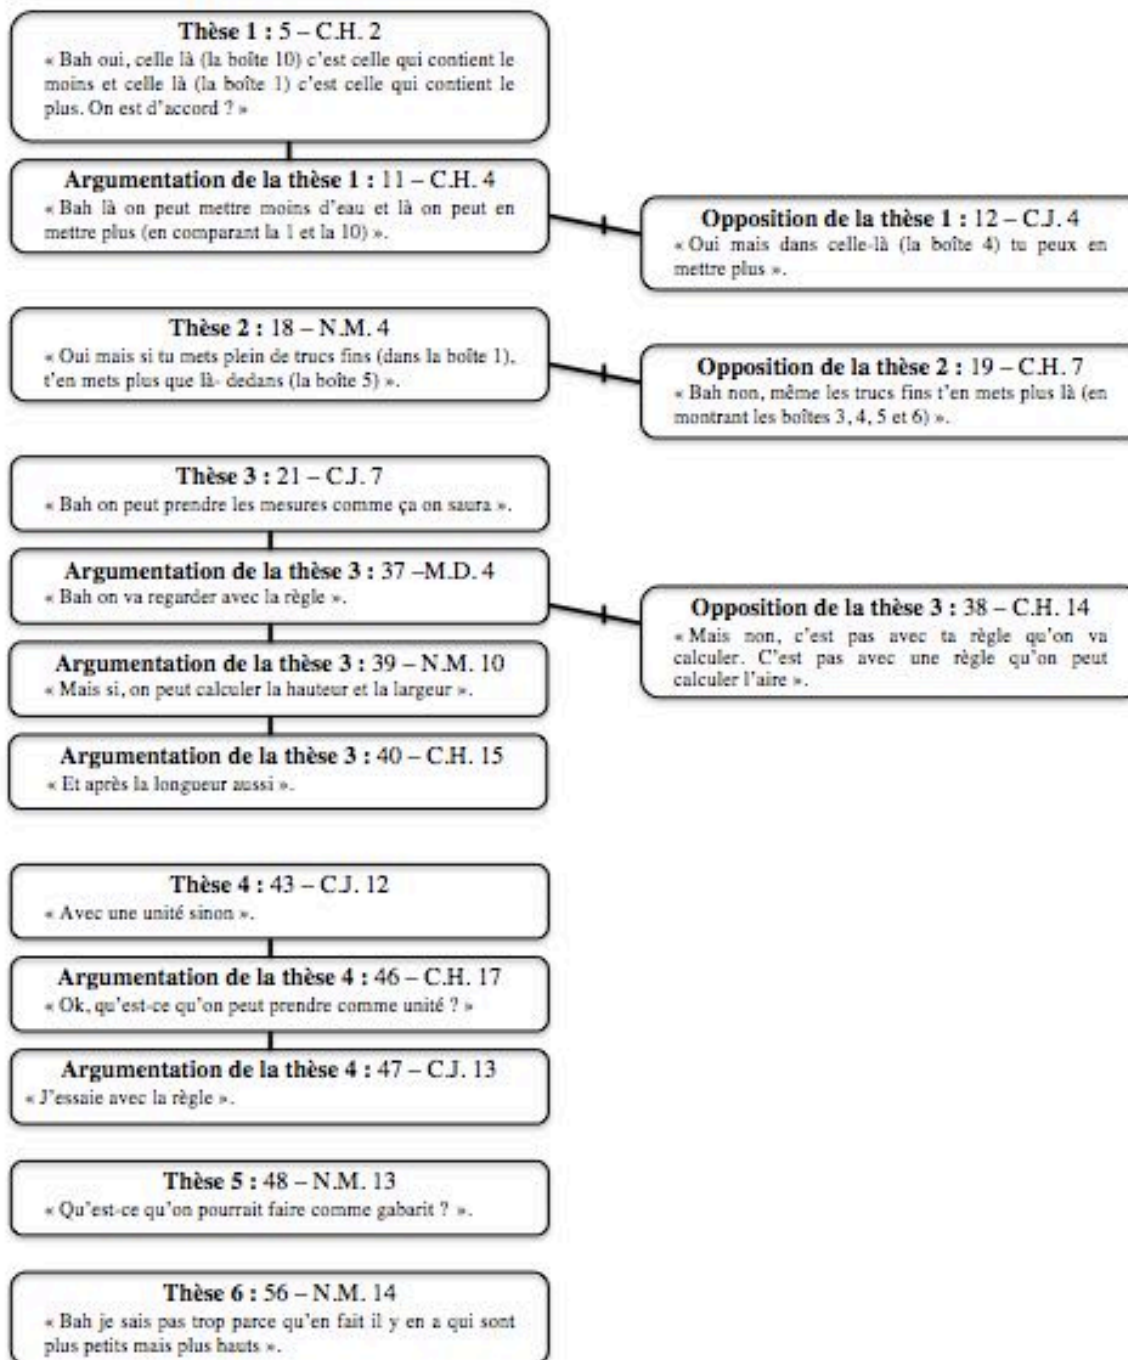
**Thèse 1 :** 5 – C.H. 2
« Bah oui, celle là (la boîte 10) c'est celle qui contient le moins et celle là (la boîte 1) c'est celle qui contient le plus. On est d'accord ? »

**Argumentation de la thèse 1 :** 11 – C.H. 4
« Bah là on peut mettre moins d'eau et là on peut en mettre plus (en comparant la 1 et la 10) ».

**Opposition de la thèse 1 :** 12 – C.J. 4
« Oui mais dans celle-là (la boîte 4) tu peux en mettre plus ».

**Thèse 2 :** 18 – N.M. 4
« Oui mais si tu mets plein de trucs fins (dans la boîte 1), t'en mets plus que là- dedans (la boîte 5) ».

**Opposition de la thèse 2 :** 19 – C.H. 7
« Bah non, même les trucs fins t'en mets plus là (en montrant les boîtes 3, 4, 5 et 6) ».

**Thèse 3 :** 21 – C.J. 7
« Bah on peut prendre les mesures comme ça on saura ».

**Argumentation de la thèse 3 :** 37 –M.D. 4
« Bah on va regarder avec la règle ».

**Opposition de la thèse 3 :** 38 – C.H. 14
« Mais non, c'est pas avec ta règle qu'on va calculer. C'est pas avec une règle qu'on peut calculer l'aire ».

**Argumentation de la thèse 3 :** 39 – N.M. 10
« Mais si, on peut calculer la hauteur et la largeur ».

**Argumentation de la thèse 3 :** 40 – C.H. 15
« Et après la longueur aussi ».

**Thèse 4 :** 43 – C.J. 12
« Avec une unité sinon ».

**Argumentation de la thèse 4 :** 46 – C.H. 17
« Ok, qu'est-ce qu'on peut prendre comme unité ? »

**Argumentation de la thèse 4 :** 47 – C.J. 13
« J'essaie avec la règle ».

**Thèse 5 :** 48 – N.M. 13
« Qu'est-ce qu'on pourrait faire comme gabarit ? ».

**Thèse 6 :** 56 – N.M. 14
« Bah je sais pas trop parce qu'en fait il y en a qui sont plus petits mais plus hauts ».